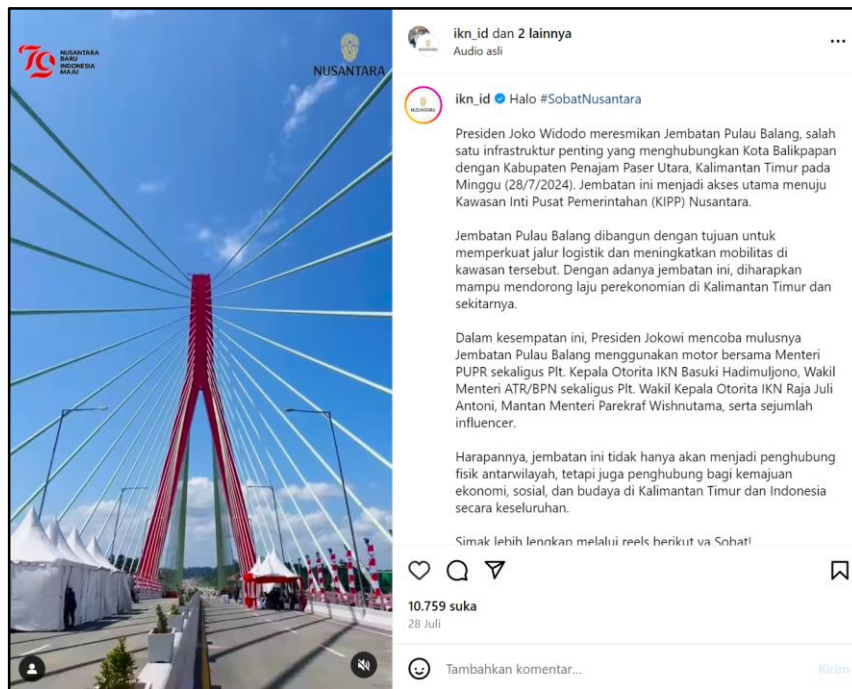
79 NUSANTARA BARU INDONESIA MAJU

NUSANTARA

ikn_id dan 2 lainnya
Audio asli

...

NUSANTARA

ikn_id Halo #SobatNusantara

Presiden Joko Widodo meresmikan Jembatan Pulau Balang, salah satu infrastruktur penting yang menghubungkan Kota Balikpapan dengan Kabupaten Penajam Paser Utara, Kalimantan Timur pada Minggu (28/7/2024). Jembatan ini menjadi akses utama menuju Kawasan Inti Pusat Pemerintahan (KIPP) Nusantara.

Jembatan Pulau Balang dibangun dengan tujuan untuk memperkuat jalur logistik dan meningkatkan mobilitas di kawasan tersebut. Dengan adanya jembatan ini, diharapkan mampu mendorong laju perekonomian di Kalimantan Timur dan sekitarnya.

Dalam kesempatan ini, Presiden Jokowi mencoba mulusnya Jembatan Pulau Balang menggunakan motor bersama Menteri PUPR sekaligus Plt. Kepala Otorita IKN Basuki Hadimuljono, Wakil Menteri ATR/BPN sekaligus Plt. Wakil Kepala Otorita IKN Raja Juli Antoni, Mantan Menteri Parekraf Wishnutama, serta sejumlah influencer.

Harapannya, jembatan ini tidak hanya akan menjadi penghubung fisik antarwilayah, tetapi juga penghubung bagi kemajuan ekonomi, sosial, dan budaya di Kalimantan Timur dan Indonesia secara keseluruhan.

Simak lebih lengkap melalui reels berikut ya Sobat!

10.759 suka
28 Juli

Tambahkan komentar...
Kirim